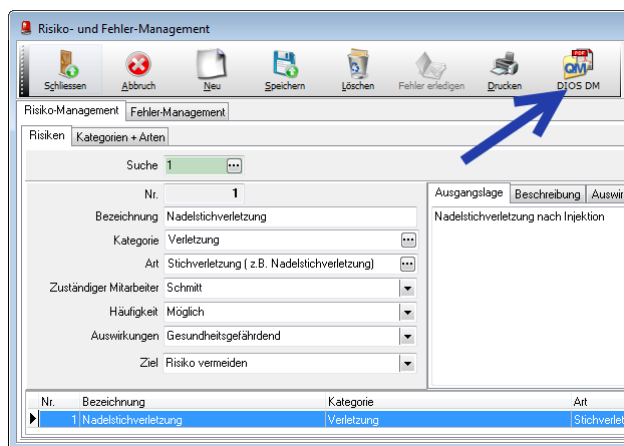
Risiko- und Fehler-Management

Schliessen | Abbruch | Neu | Speichern | Löschen | Fehler erledigen | Drucken | DIOS DM

Risiko-Management | Fehler-Management

Risiken | Kategorien + Arten

Suche 1

Nr. 1

Bezeichnung Nadelstichverletzung

Kategorie Verletzung

Art Stichverletzung ( z.B. Nadelstichverletzung)

Zuständiger Mitarbeiter Schmitt

Häufigkeit Möglich

Auswirkungen Gesundheitsgefährdend

Ziel Risiko vermeiden

Ausgangslage | Beschreibung | Auswir

Nadelstichverletzung nach Injektion

| Nr. | Bezeichnung | Kategorie | Art |
|---|---|---|---|
| 1 | Nadelstichverletzung | Verletzung | Stichverlet |